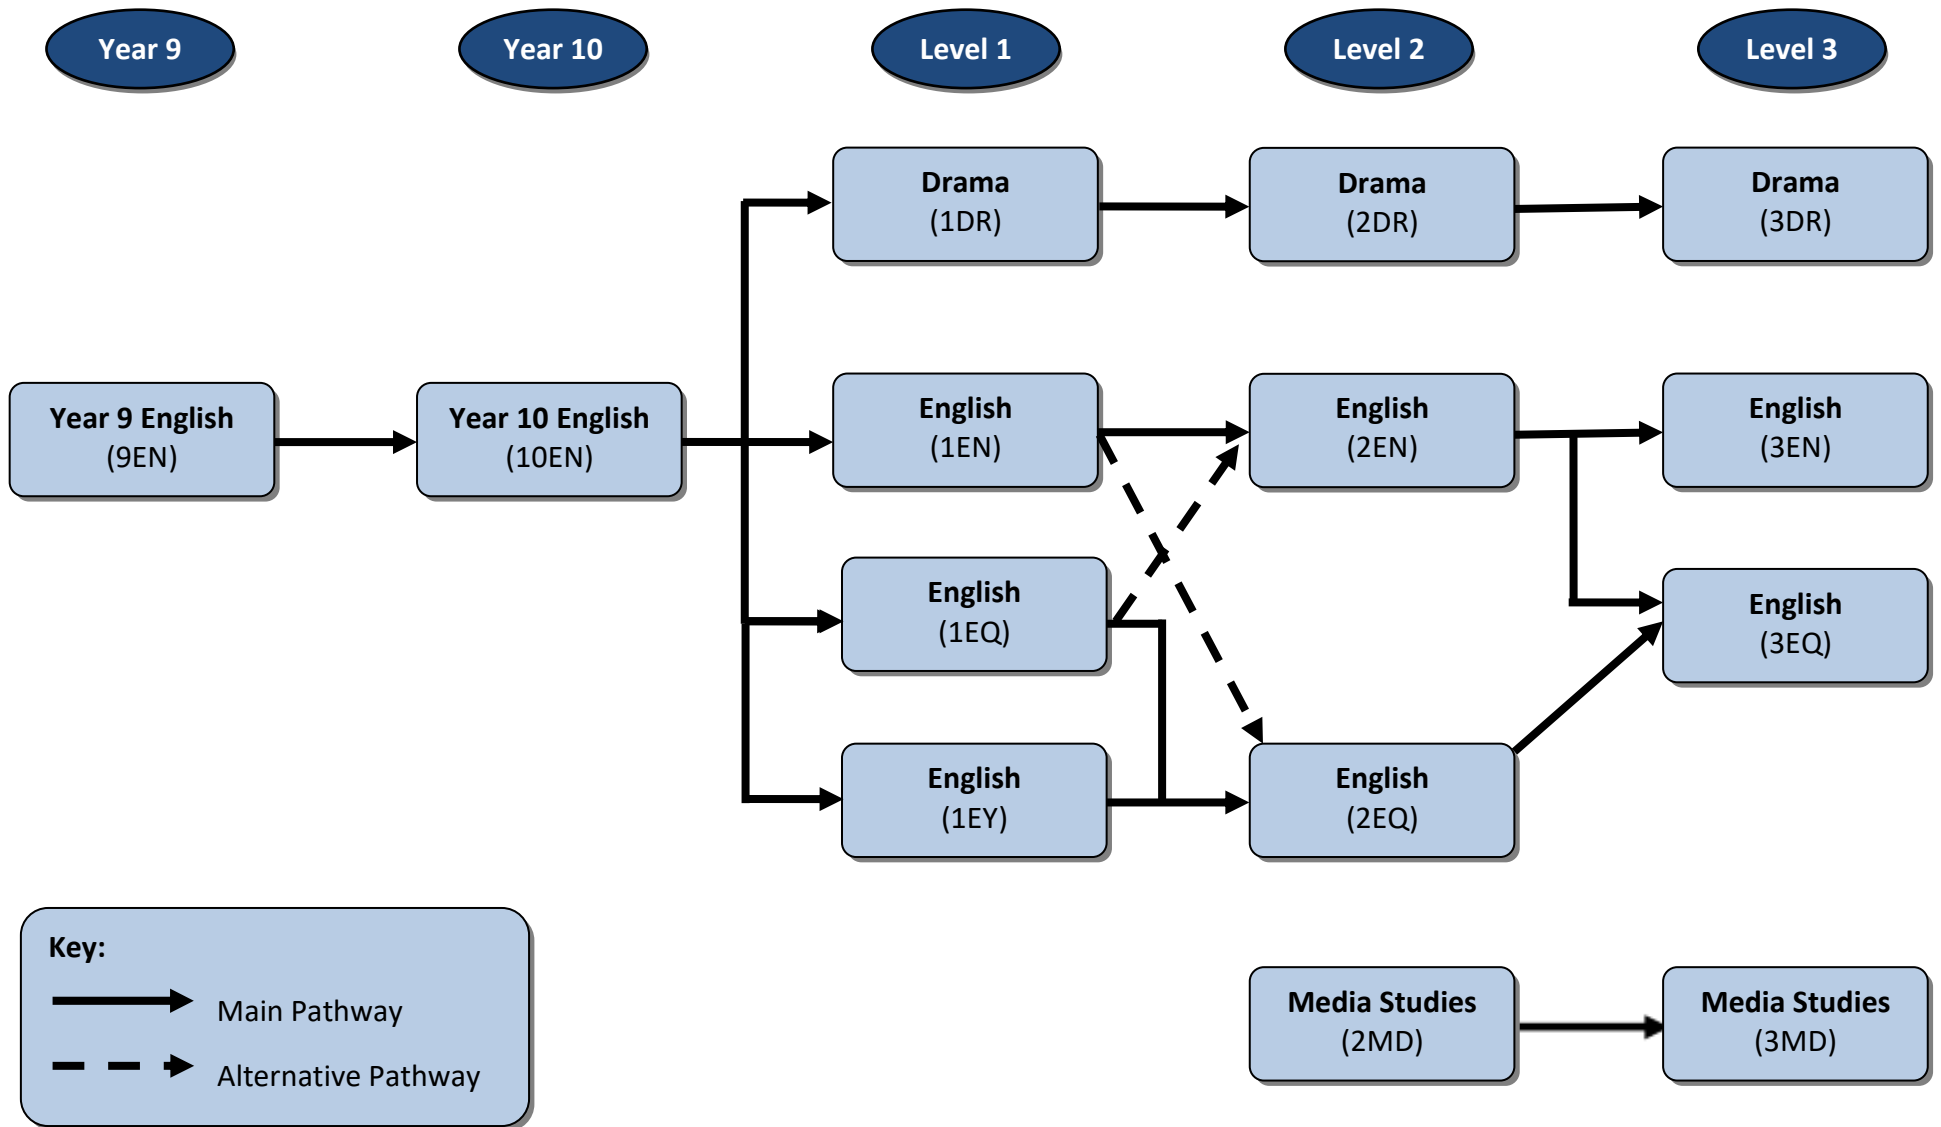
Year 9

Year 10

Level 1

Level 2

Level 3

Drama (1DR)

Drama (2DR)

Drama (3DR)

Year 9 English (9EN)

Year 10 English (10EN)

English (1EN)

English (2EN)

English (3EN)

English (1EQ)

English (3EQ)

English (1EY)

English (2EQ)

Key:

Main Pathway

Alternative Pathway

Media Studies (2MD)

Media Studies (3MD)